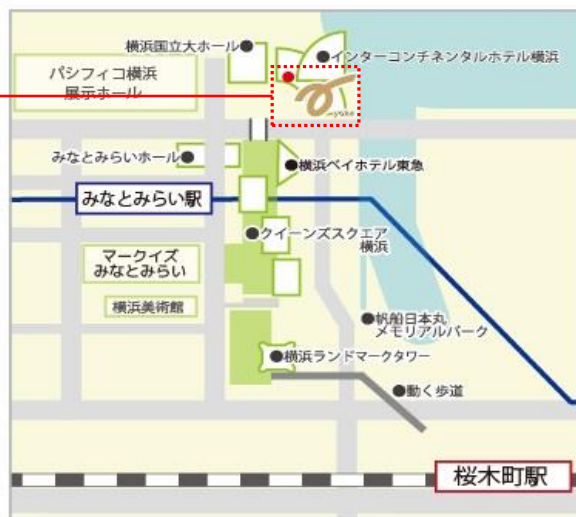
横浜国立大ホール
インターコンチネンタルホテル横浜
パシフィコ横浜
展示ホール
みなとみらいホール
横浜ベイホテル東急
みなとみらい駅
クイーンズスクエア横浜
マークイズ
みなとみらい
横浜美術館
帆船日本丸
メモリアルパーク
横浜ランドマークタワー
動く歩道
桜木町駅